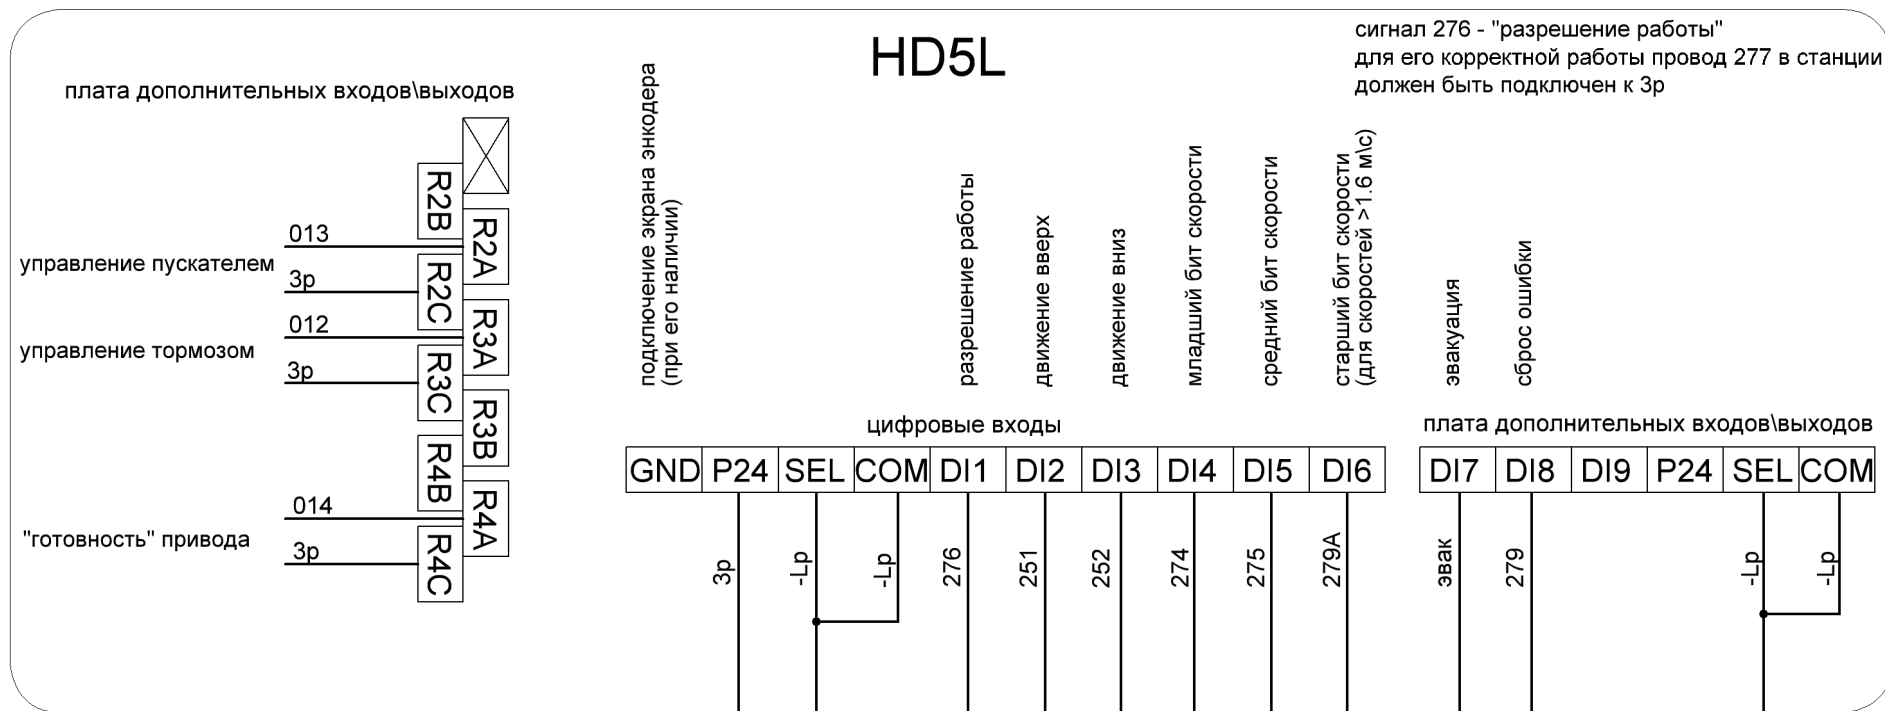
HD5L

сигнал 276 - "разрешение работы"
для его корректной работы провод 277 в станции
должен быть подключен к 3р

плата дополнительных входов\выходов

R2B
R2A
R2C
R3A
R3C
R3B
R4B
R4A
R4C

013
управление пускателем
3р
012
управление тормозом
3р
014
"готовность" привода
3р

подключение экрана энкодера (при его наличии)
разрешение работы
движение вверх
движение вниз
младший бит скорости
средний бит скорости
старший бит скорости (для скоростей >1.6 м\с)
эвакуация
сброс ошибки

цифровые входы

| GND | P24 | SEL | COM | DI1 | DI2 | DI3 | DI4 | DI5 | DI6 |
|---|---|---|---|---|---|---|---|---|---|
| | 3р | -Lp | -Lp | 276 | 251 | 252 | 274 | 275 | 279A |

плата дополнительных входов\выходов

| DI7 | DI8 | DI9 | P24 | SEL | COM |
|---|---|---|---|---|---|
| эвак | 279 | | | -Lp | -Lp |